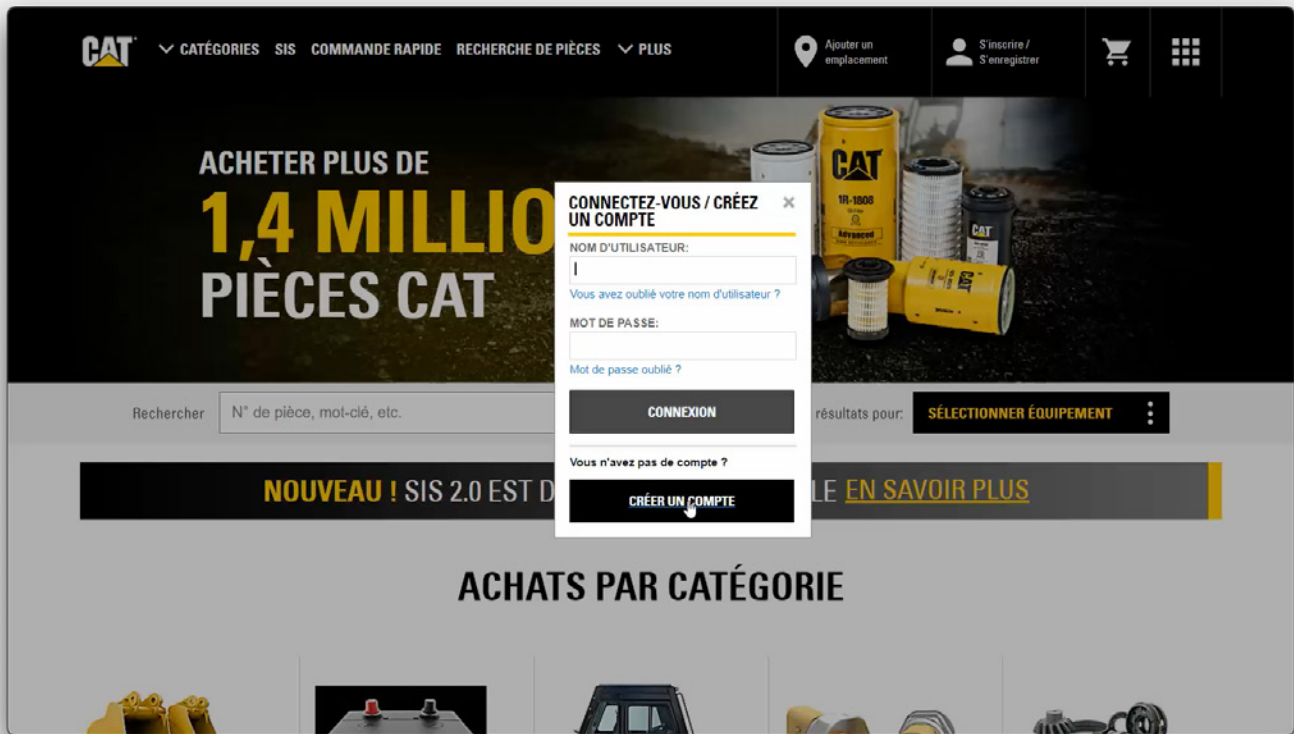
CAT CATÉGORIES SIS COMMANDE RAPIDE RECHERCHE DE PIÈCES PLUS

Ajouter un emplacement

S'inscrire / S'enregistrer

ACHETER PLUS DE
1,4 MILLIO
PIÈCES CAT

CAT
1R-1808
Advanced

CAT

CAT

CONNECTEZ-VOUS / CRÉEZ UN COMPTE ×

NOM D'UTILISATEUR :

Vous avez oublié votre nom d'utilisateur ?

MOT DE PASSE :

Mot de passe oublié ?

CONNEXION

Vous n'avez pas de compte ?

CRÉER UN COMPTE

Rechercher N° de pièce, mot-clé, etc.

résultats pour : SÉLECTIONNER ÉQUIPEMENT

NOUVEAU ! SIS 2.0 EST D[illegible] LE EN SAVOIR PLUS

ACHATS PAR CATÉGORIE